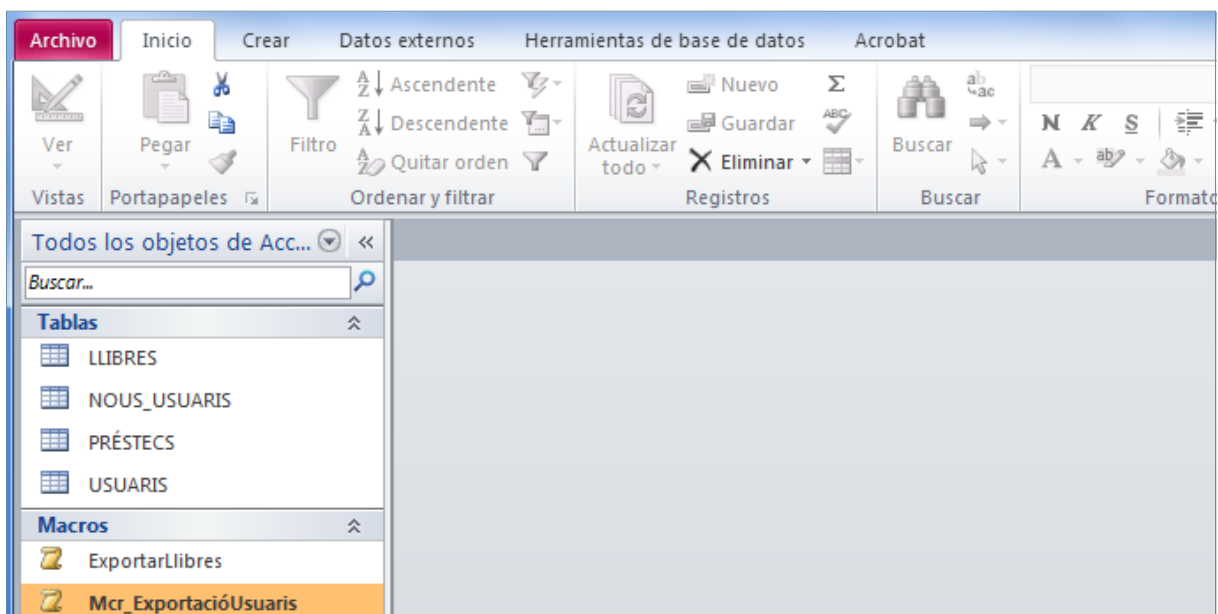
Archivo Inicio Crear Datos externos Herramientas de base de datos Acrobat

Ver
Vistas

Pegar
Portapapeles

Filtro
Ascendente
Descendente
Quitar orden
Ordenar y filtrar

Actualizar todo
Nuevo
Guardar
Eliminar
Registros

Buscar
Buscar

N K S
A
Formato

Todos los objetos de Acc...
Buscar...

Tablas
LLIBRES
NOUS_USUARIS
PRÉSTECS
USUARIS

Macros
ExportarLlibres
Mcr_ExportacióUsuaris